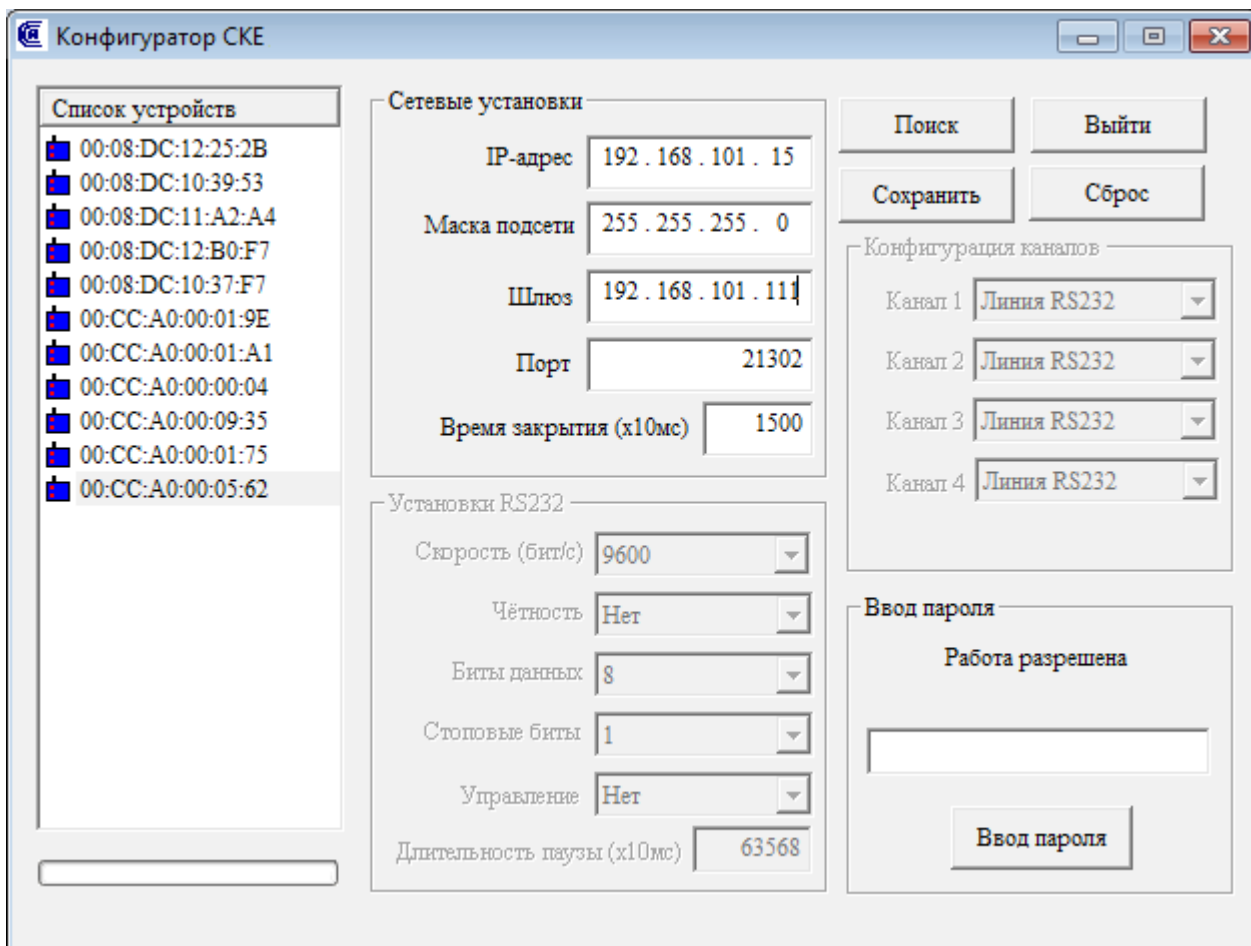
Конфигуратор СКЕ

Список устройств
00:08:DC:12:25:2B
00:08:DC:10:39:53
00:08:DC:11:A2:A4
00:08:DC:12:B0:F7
00:08:DC:10:37:F7
00:CC:A0:00:01:9E
00:CC:A0:00:01:A1
00:CC:A0:00:00:04
00:CC:A0:00:09:35
00:CC:A0:00:01:75
00:CC:A0:00:05:62

Сетевые установки
IP-адрес 192 . 168 . 101 . 15
Маска подсети 255 . 255 . 255 . 0
Шлюз 192 . 168 . 101 . 111
Порт 21302
Время закрытия (x10мс) 1500

Установки RS232
Скорость (бит/с) 9600
Чётность Нет
Биты данных 8
Стоповые биты 1
Управление Нет
Длительность паузы (x10мс) 63568

Поиск
Выйти
Сохранить
Сброс

Конфигурация каналов
Канал 1 Линия RS232
Канал 2 Линия RS232
Канал 3 Линия RS232
Канал 4 Линия RS232

Ввод пароля
Работа разрешена
Ввод пароля